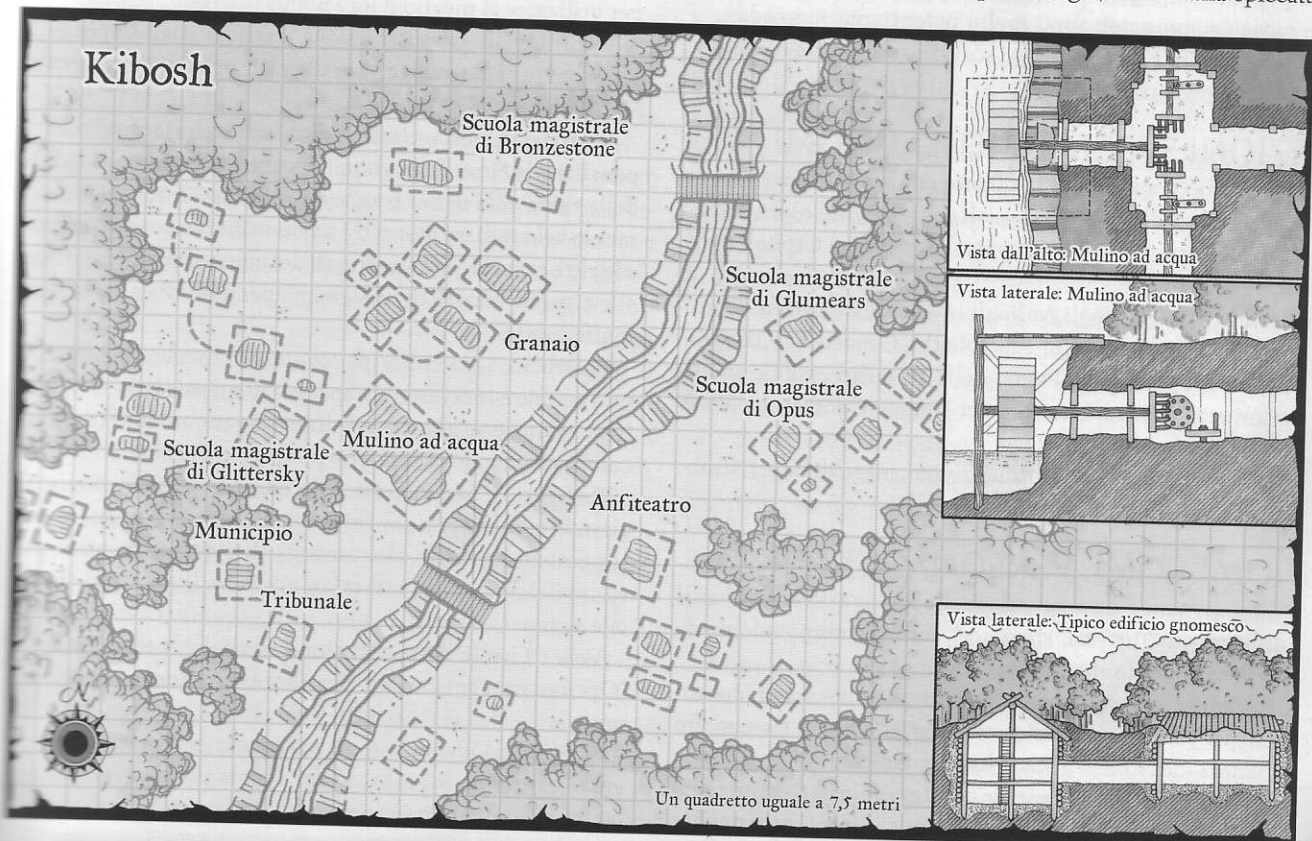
Kibosh

Scuola magistrale di Bronzestone

Scuola magistrale di Glumears

Granaio

Scuola magistrale di Opus

Mulino ad acqua

Scuola magistrale di Glittersky

Anfiteatro

Municipio

Tribunale

N

Un quadretto uguale a 7,5 metri

Vista dall'alto: Mulino ad acqua

Vista laterale: Mulino ad acqua

Vista laterale: Tipico edificio gnomesco